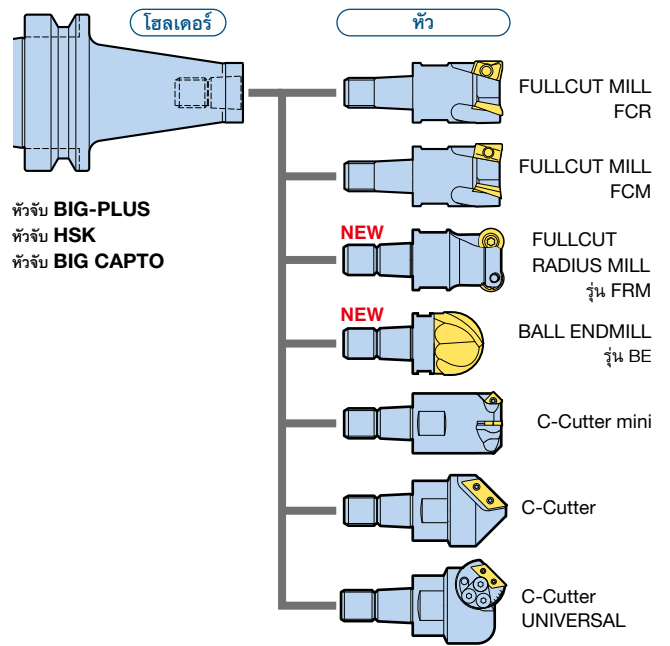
โฮลเดอร์

หัว

หัวจับ BIG-PLUS
หัวจับ HSK
หัวจับ BIG CAPTO

FULLCUT MILL FCR

FULLCUT MILL FCM

NEW

FULLCUT RADIUS MILL รุ่น FRM

NEW

BALL ENDMILL รุ่น BE

C-Cutter mini

C-Cutter

C-Cutter UNIVERSAL